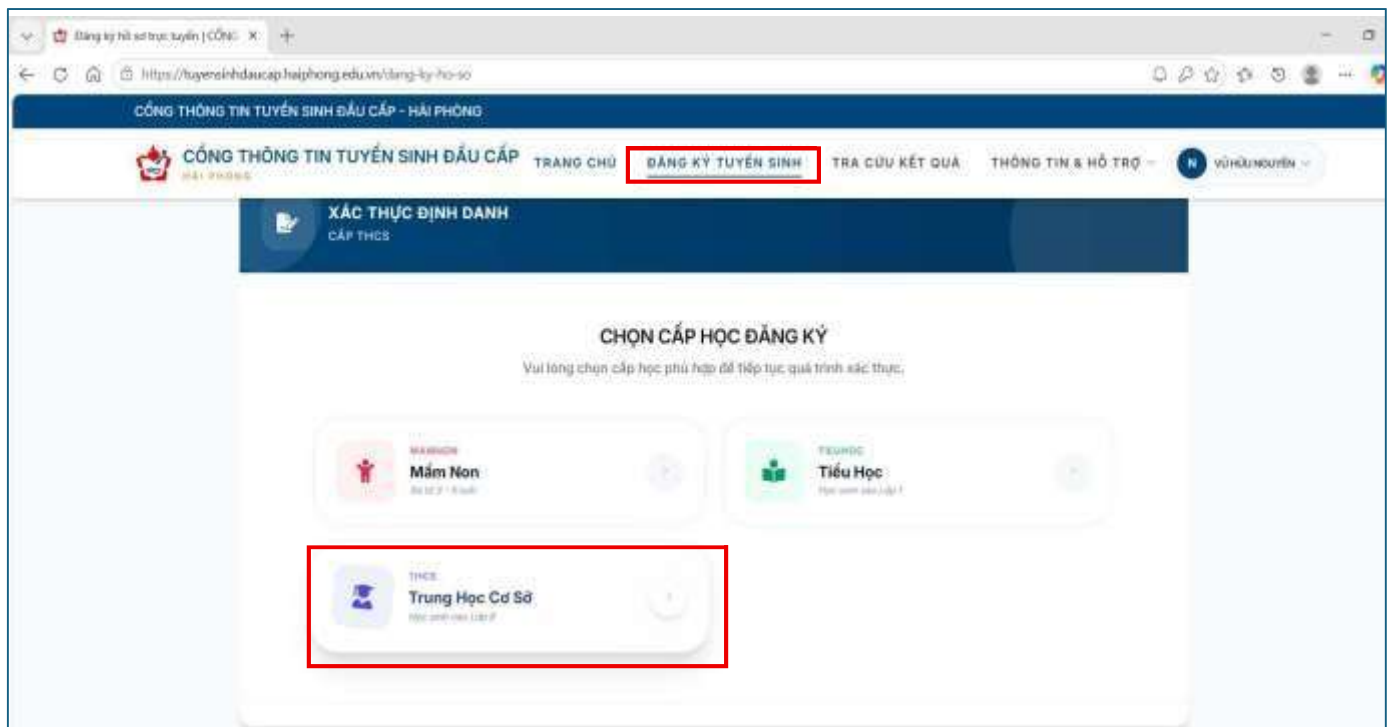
Đăng ký hồ sơ trực tuyến | CỔNG ×

https://tuyensinhdaucap.haiphong.edu.vn/dang-ky-ho-so

CỔNG THÔNG TIN TUYỂN SINH ĐẦU CẤP - HẢI PHÒNG

CỔNG THÔNG TIN TUYỂN SINH ĐẦU CẤP
HẢI PHÒNG

TRANG CHỦ
ĐĂNG KÝ TUYỂN SINH
TRA CỨU KẾT QUẢ
THÔNG TIN & HỖ TRỢ
N VŨ HỮU NGUYÊN

XÁC THỰC ĐỊNH DANH
CẤP THCS

CHỌN CẤP HỌC ĐĂNG KÝ
Vui lòng chọn cấp học phù hợp để tiếp tục quá trình xác thực.

MAMNON
Mầm Non
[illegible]

TIEUHOC
Tiểu Học
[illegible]

THCS
Trung Học Cơ Sở
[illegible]